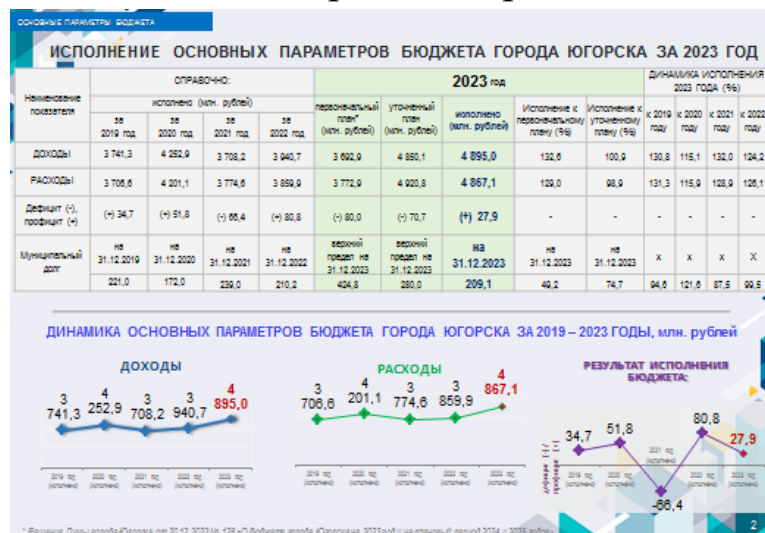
ОСНОВНЫЕ ПАРАМЕТРЫ БЮДЖЕТА

ИСПОЛНЕНИЕ ОСНОВНЫХ ПАРАМЕТРОВ БЮДЖЕТА ГОРОДА ЮГОРСКА ЗА 2023 ГОД

| Наименование показателя | СПРАВОЧНО: исполнено (млн. рублей) за 2019 год | за 2020 год | за 2021 год | за 2022 год | 2023 год первоначальный план* (млн. рублей) | уточненный план (млн. рублей) | исполнено (млн. рублей) | Исполнение к первоначальному плану (%) | Исполнение к уточненному плану (%) | ДИНАМИКА ИСПОЛНЕНИЯ 2023 ГОДА (%) к 2019 году | к 2020 году | к 2021 году | к 2022 году |
|---|---|---|---|---|---|---|---|---|---|---|---|---|---|
| ДОХОДЫ | 3 741,3 | 4 252,9 | 3 708,2 | 3 940,7 | 3 692,9 | 4 850,1 | 4 895,0 | 132,6 | 100,9 | 130,8 | 115,1 | 132,0 | 124,2 |
| РАСХОДЫ | 3 706,6 | 4 201,1 | 3 774,6 | 3 859,9 | 3 772,9 | 4 920,8 | 4 867,1 | 129,0 | 98,9 | 131,3 | 115,9 | 128,9 | 126,1 |
| Дефицит (-), профицит (+) | (+) 34,7 | (+) 51,8 | (-) 66,4 | (+) 80,8 | (-) 80,0 | (-) 70,7 | (+) 27,9 | - | - | - | - | - | - |
| Муниципальный долг | на 31.12.2019 | на 31.12.2020 | на 31.12.2021 | на 31.12.2022 | верхний предел на 31.12.2023 | верхний предел на 31.12.2023 | на 31.12.2023 | на 31.12.2023 | на 31.12.2023 | x | x | x | x |
| | 221,0 | 172,0 | 239,0 | 210,2 | 424,8 | 280,0 | 209,1 | 49,2 | 74,7 | 94,6 | 121,6 | 87,5 | 99,5 |

ДИНАМИКА ОСНОВНЫХ ПАРАМЕТРОВ БЮДЖЕТА ГОРОДА ЮГОРСКА ЗА 2019 – 2023 ГОДЫ, млн. рублей

ДОХОДЫ

3 741,3; 4 252,9; 3 708,2; 3 940,7; 4 895,0

2019 год (исполнено); 2020 год (исполнено); 2021 год (исполнено); 2022 год (исполнено); 2023 год (исполнено)

РАСХОДЫ

3 706,6; 4 201,1; 3 774,6; 3 859,9; 4 867,1

2019 год (исполнено); 2020 год (исполнено); 2021 год (исполнено); 2022 год (исполнено); 2023 год (исполнено)

РЕЗУЛЬТАТ ИСПОЛНЕНИЯ БЮДЖЕТА:

34,7; 51,8; -66,4; 80,8; 27,9

2019 год (исполнено); 2020 год (исполнено); 2021 год; 2022 год (исполнено); 2023 год (исполнено)

(+) профицит (-) дефицит

* Решение Думы города Югорска от 21.12.2022 № 128 «О бюджете города Югорска на 2023 год и на плановый период 2024 и 2025 годов»

2